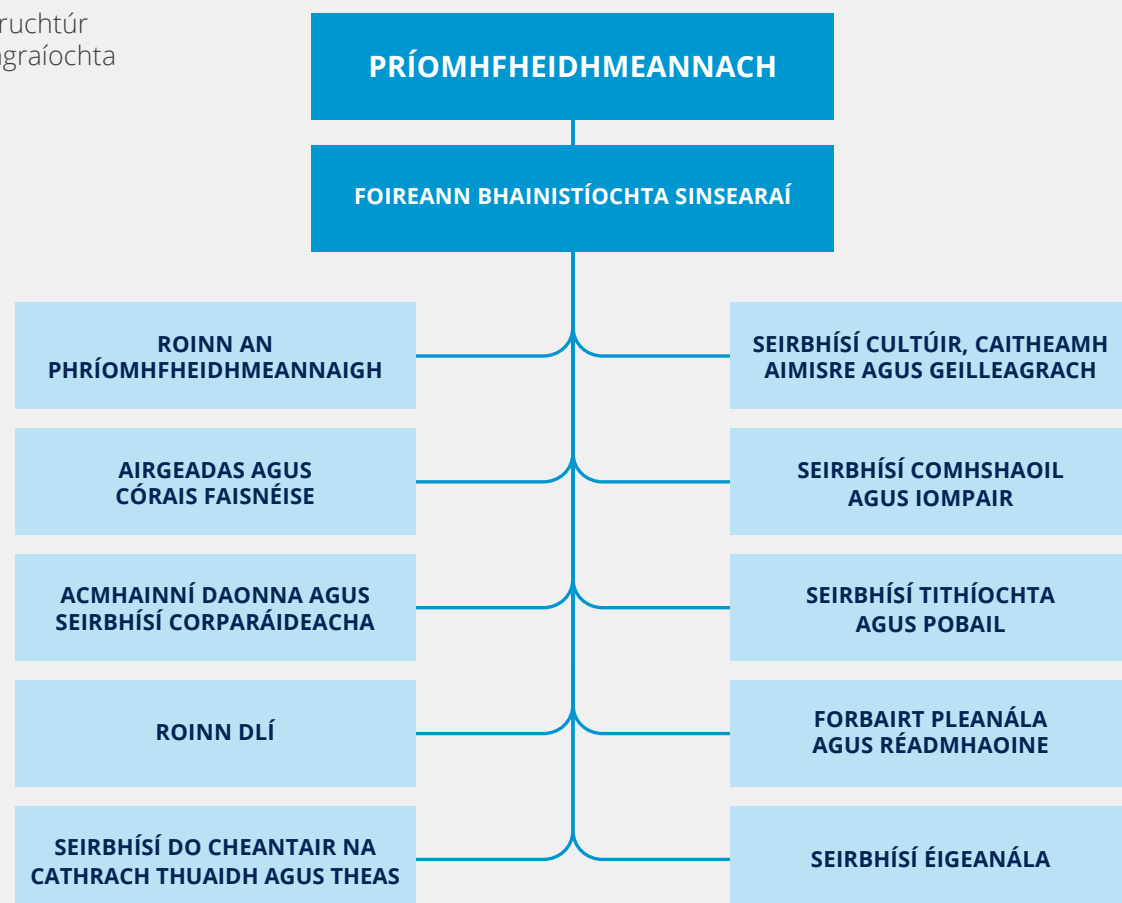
ruchtúr
graíochta

PRÍOMHFHEIDHMEANNACH

FOIREANN BHAINISTÍOCHTA SINSEARAÍ

ROINN AN PHRÍOMHFHEIDHMEANNAIGH

SEIRBHÍSÍ CULTÚIR, CAITHEAMH AIMISRE AGUS GEILLEAGRACH

AIRGEADAS AGUS CÓRAIS FAISNÉISE

SEIRBHÍSÍ COMHSHAOIL AGUS IOMPAIR

ACMHAINNÍ DAONNA AGUS SEIRBHÍSÍ CORPARÁIDEACHA

SEIRBHÍSÍ TITHÍOCHTA AGUS POBAIL

ROINN DLÍ

FORBAIRT PLEANÁLA AGUS RÉADMHAOINE

SEIRBHÍSÍ DO CHEANTAIR NA CATHRACH THUAIDH AGUS THEAS

SEIRBHÍSÍ ÉIGEANÁLA